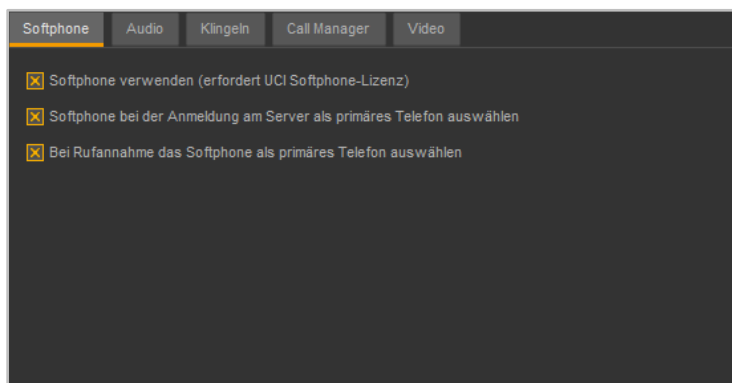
Softphone | Audio | Klingeln | Call Manager | Video

Softphone verwenden (erfordert UCI Softphone-Lizenz)

Softphone bei der Anmeldung am Server als primäres Telefon auswählen

Bei Rufannahme das Softphone als primäres Telefon auswählen